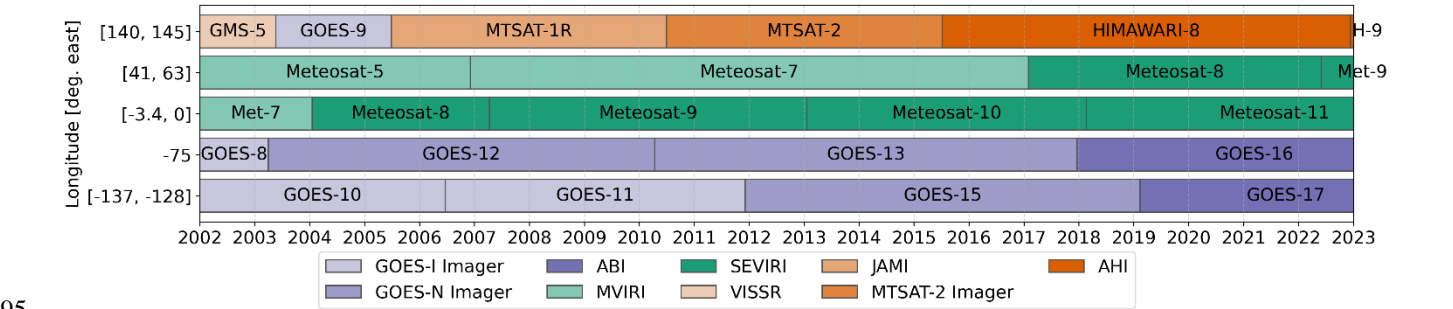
Longitude [deg. east]

[140, 145] GMS-5 GOES-9 MTSAT-1R MTSAT-2 HIMAWARI-8 H-9

[41, 63] Meteosat-5 Meteosat-7 Meteosat-8 Met-9

[-3.4, 0] Met-7 Meteosat-8 Meteosat-9 Meteosat-10 Meteosat-11

-75 GOES-8 GOES-12 GOES-13 GOES-16

[-137, -128] GOES-10 GOES-11 GOES-15 GOES-17

2002 2003 2004 2005 2006 2007 2008 2009 2010 2011 2012 2013 2014 2015 2016 2017 2018 2019 2020 2021 2022 2023

GOES-I Imager
GOES-N Imager
ABI
MVIRI
SEVIRI
VISSR
JAMI
MTSAT-2 Imager
AHI

95